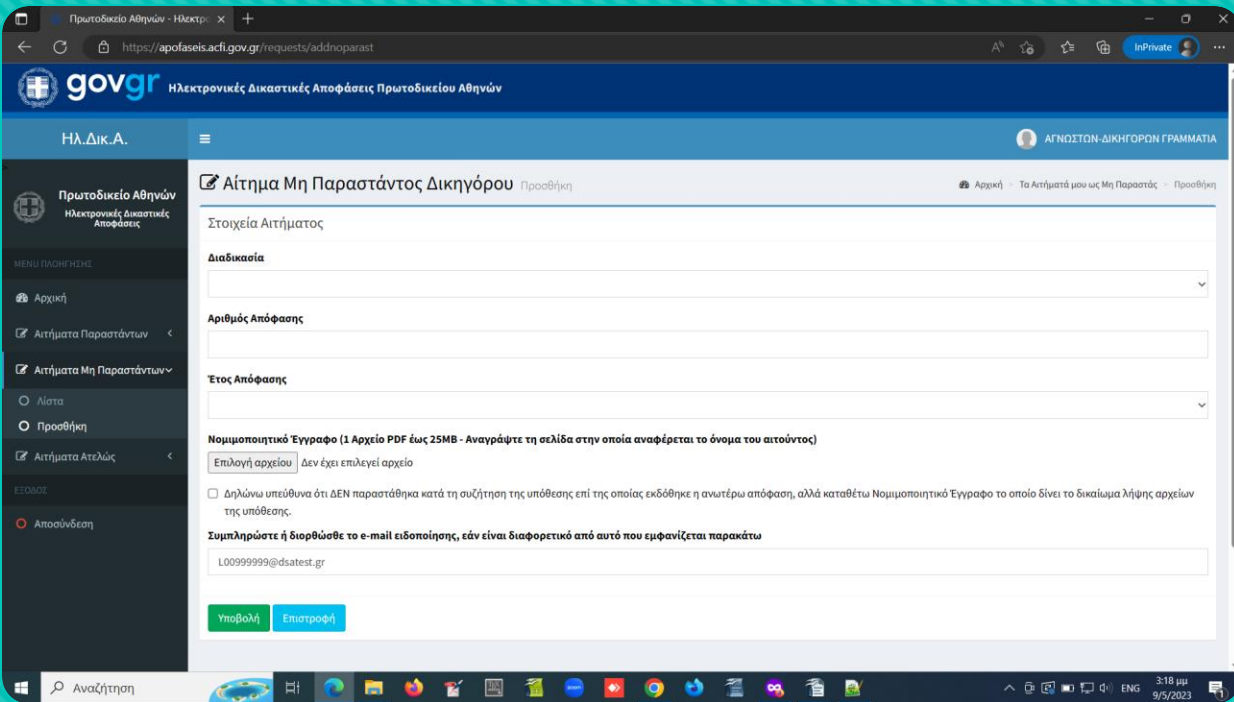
Πρωτοδικείο Αθηνών - Ηλεκτρο ×
https://apofaseis.acfi.gov.gr/requests/addnoparast
InPrivate
govgr Ηλεκτρονικές Δικαστικές Αποφάσεις Πρωτοδικείου Αθηνών
Ηλ.Δικ.Α.
ΑΓΝΩΣΤΩΝ-ΔΙΚΗΓΟΡΩΝ ΓΡΑΜΜΑΤΙΑ
Πρωτοδικείο Αθηνών
Ηλεκτρονικές Δικαστικές Αποφάσεις
MENU ΠΛΟΗΓΗΣΗΣ
Αρχική
Αιτήματα Παραστάντων
Αιτήματα Μη Παραστάντων
Λίστα
Προσθήκη
Αιτήματα Ατελώς
ΕΞΟΔΟΣ
Αποσύνδεση
Αίτημα Μη Παραστάντος Δικηγόρου Προσθήκη
Αρχική > Τα Αιτήματά μου ως Μη Παραστάς > Προσθήκη
Στοιχεία Αιτήματος
Διαδικασία
Αριθμός Απόφασης
Έτος Απόφασης
Νομιμοποιητικό Έγγραφο (1 Αρχείο PDF έως 25MB - Αναγράψτε τη σελίδα στην οποία αναφέρεται το όνομα του αιτούντος)
Επιλογή αρχείου Δεν έχει επιλεγεί αρχείο
Δηλώνω υπεύθυνα ότι ΔΕΝ παραστάθηκα κατά τη συζήτηση της υπόθεσης επί της οποίας εκδόθηκε η ανωτέρω απόφαση, αλλά καταθέτω Νομιμοποιητικό Έγγραφο το οποίο δίνει το δικαίωμα λήψης αρχείων της υπόθεσης.
Συμπληρώστε ή διορθώσθε το e-mail ειδοποίησης, εάν είναι διαφορετικό από αυτό που εμφανίζεται παρακάτω
L00999999@dsatest.gr
Υποβολή Επιστροφή
Αναζήτηση
ENG 3:18 μμ 9/5/2023